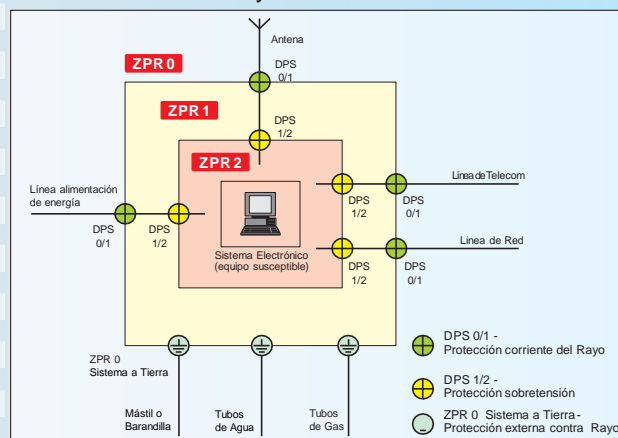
Antena

ZPR 0

DPS 0/1

ZPR 1

DPS 1/2

ZPR 2

Línea alimentación de energía

DPS 0/1

DPS 1/2

Sistema Electrónico (equipo susceptible)

DPS 1/2

DPS 0/1

Linea de Telecom

Linea de Red

DPS 1/2

DPS 0/1

ZPR 0 Sistema a Tierra

Mástil o Barandilla

Tubos de Agua

Tubos de Gas

DPS 0/1 - Protección corriente del Rayo

DPS 1/2 - Protección sobretensión

ZPR 0 Sistema a Tierra - Protección externa contra Rayo